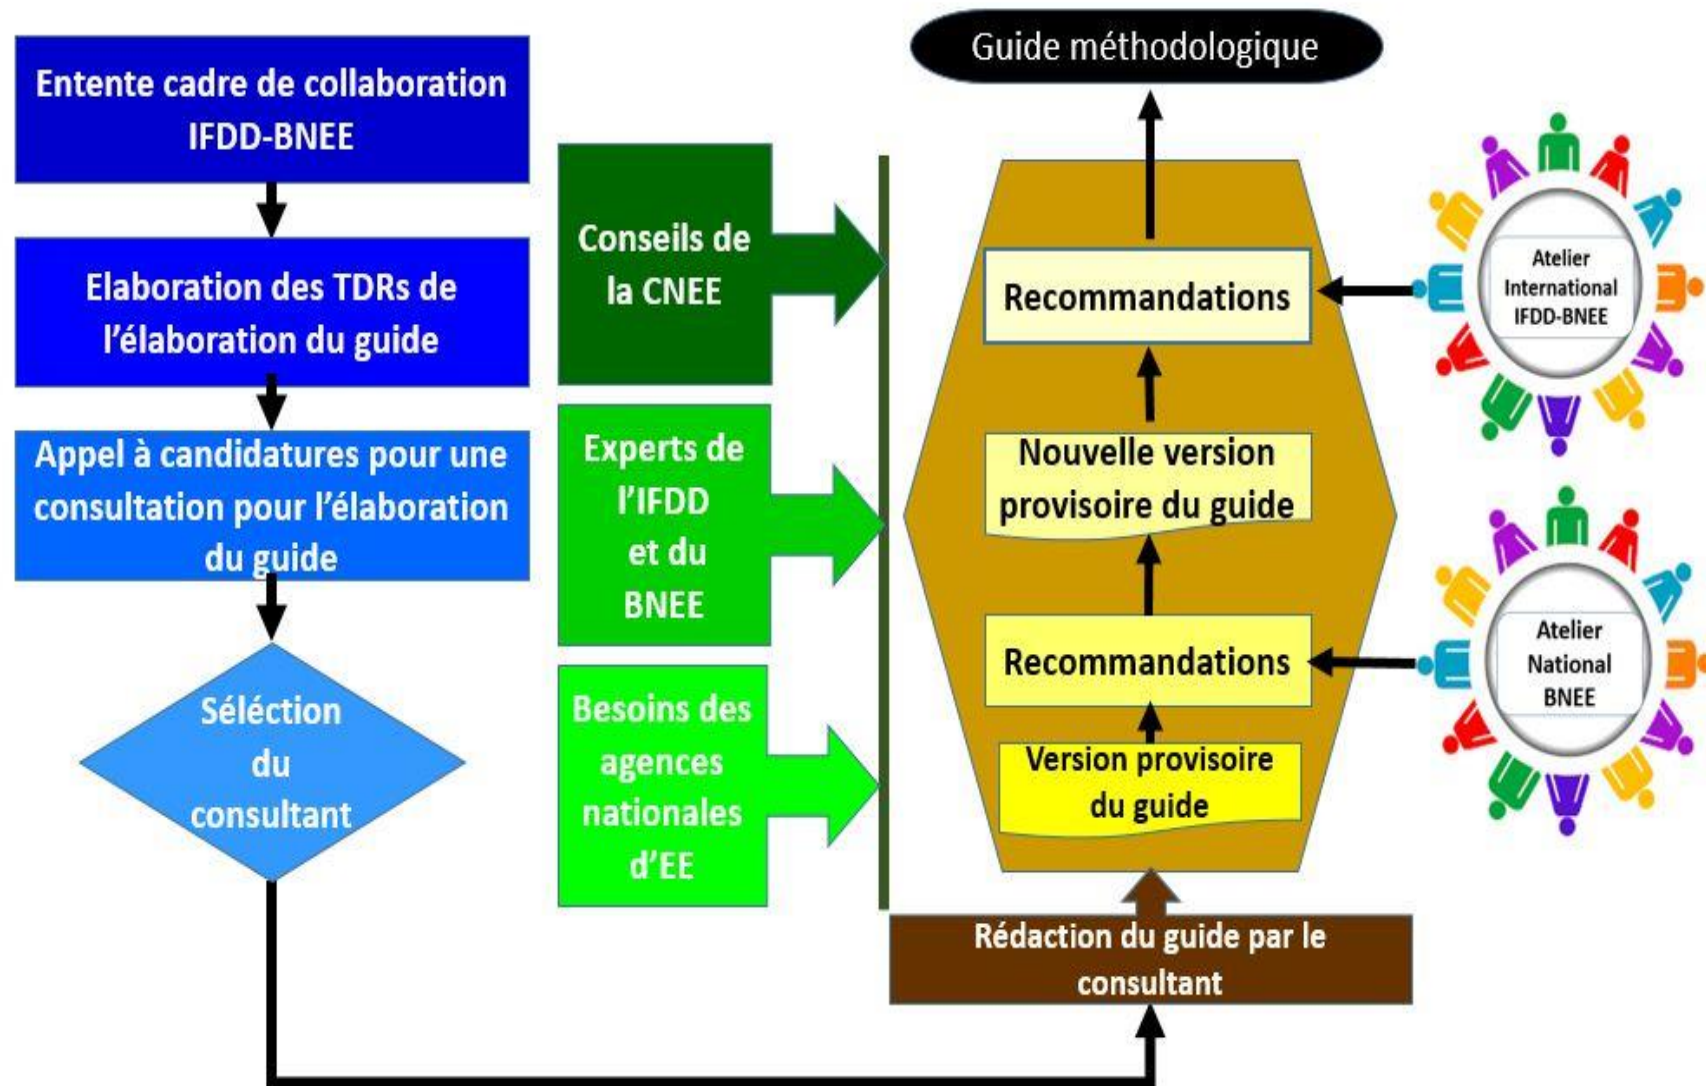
Entente cadre de collaboration IFDD-BNEE

Elaboration des TDRs de l'élaboration du guide

Appel à candidatures pour une consultation pour l'élaboration du guide

Séléction du consultant

Conseils de la CNEE

Experts de l'IFDD et du BNEE

Besoins des agences nationales d'EE

Guide méthodologique

Recommandations

Nouvelle version provisoire du guide

Recommandations

Version provisoire du guide

Rédaction du guide par le consultant

Atelier International IFDD-BNEE

Atelier National BNEE